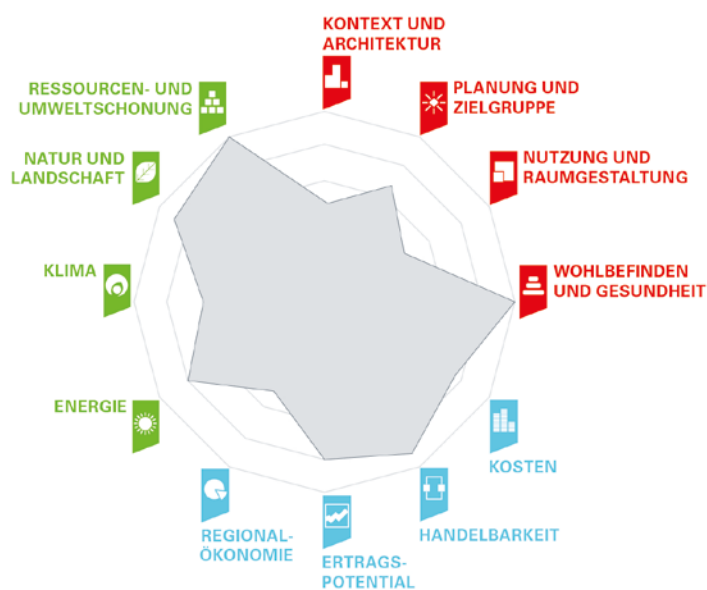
KONTEXT UND ARCHITEKTUR

PLANUNG UND ZIELGRUPPE

NUTZUNG UND RAUMGESTALTUNG

WOHLBEFINDEN UND GESUNDHEIT

KOSTEN

HANDELBARKEIT

ERTRAGS-POTENTIAL

REGIONAL-ÖKONOMIE

ENERGIE

KLIMA

NATUR UND LANDSCHAFT

RESSOURCEN- UND UMWELTSCHONUNG